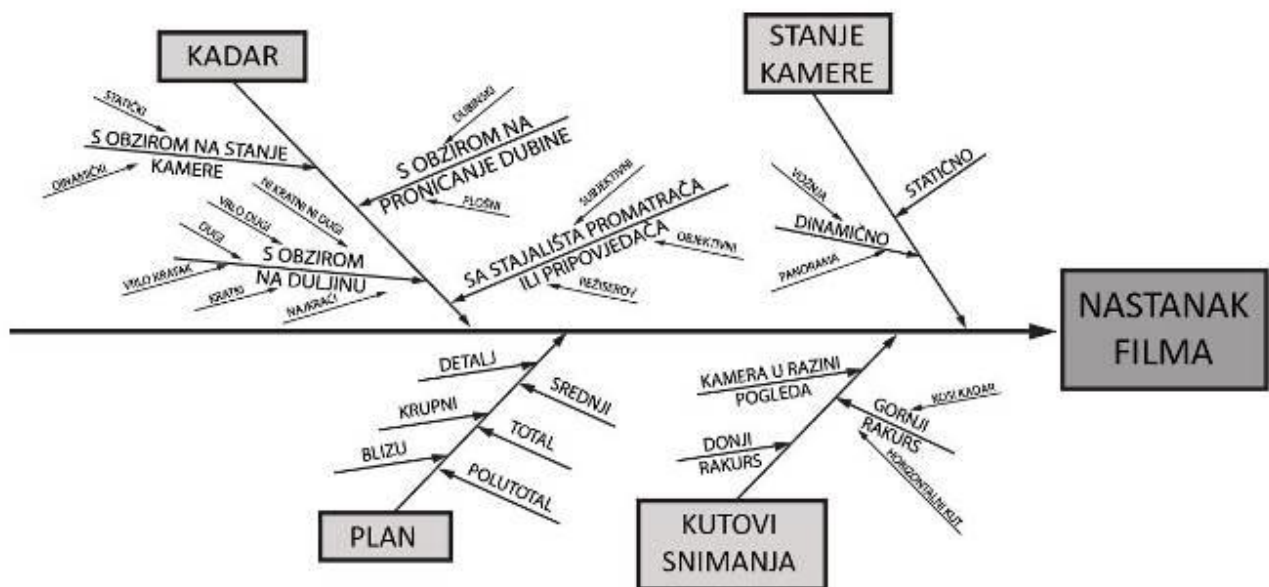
KADAR

STATIČKI

S OBZIROM NA STANJE KAMERE

DINAMIČKI

DUBINSKI

S OBZIROM NA PRONICANJE DUBINE

PLOŠNI

VRLO DUGI

NI KRATKI NI DUGI

DUGI

S OBZIROM NA DULJINU

VRLO KRATAK

KRATKI

NAJKRAĆI

SUBJEKTIVNI

SA STAJALIŠTA PROMATRAČA ILI PRIPOVJEDAČA

OBJEKTIVNI

REŽISEROV

STANJE KAMERE

VOŽNJA

DINAMIČNO

PANORAMA

STATIČNO

NASTANAK FILMA

DETALJ

SREDNJI

KRUPNI

TOTAL

BLIZU

POLUTOTAL

PLAN

KAMERA U RAZINI POGLEDA

KOSI KADAR

GORNJI RAKURS

DONJI RAKURS

HORIZONTALNI KUT

KUTOVI SNIMANJA